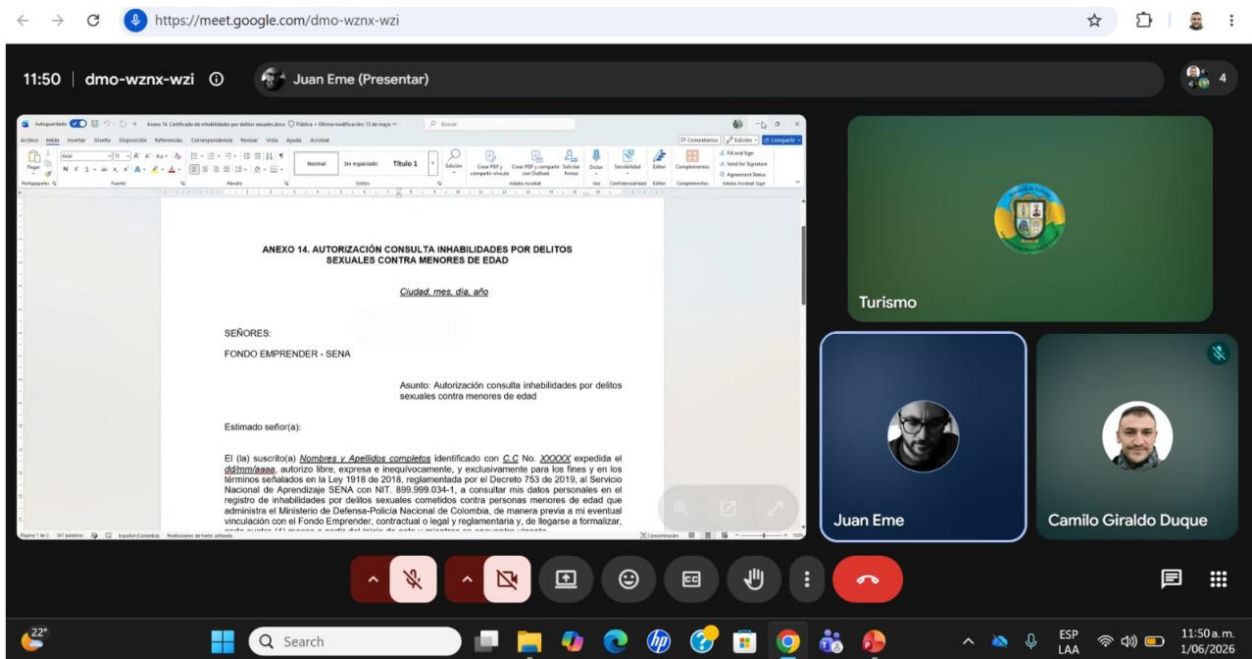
https://meet.google.com/dmo-wznx-wzi

11:50 | dmo-wznx-wzi

Juan Eme (Presentar)

4

Anexo 14. Certificado de inhabilidades por delitos sexuales.docx

Buscar

Archivo Inicio Insertar Diseño Disposición Referencias Correspondencia Revisar Vista Ayuda Acrobat

Comentarios Edición Compartir

Normal Sin espaciado Título 1

ANEXO 14. AUTORIZACIÓN CONSULTA INHABILIDADES POR DELITOS SEXUALES CONTRA MENORES DE EDAD

Ciudad, mes, día, año

SEÑORES:

FONDO EMPRENDER - SENA

Asunto: Autorización consulta inhabilidades por delitos sexuales contra menores de edad

Estimado señor(a):

El (la) suscrito(a) Nombres y Apellidos completos identificado con C.C No. XXXXX expedida el dd/mm/aaaa, autorizo libre, expresa e inequívocamente, y exclusivamente para los fines y en los términos señalados en la Ley 1918 de 2018, reglamentada por el Decreto 753 de 2019, al Servicio Nacional de Aprendizaje SENA con NIT. 899.999.034-1, a consultar mis datos personales en el registro de inhabilidades por delitos sexuales cometidos contra personas menores de edad que administra el Ministerio de Defensa-Policía Nacional de Colombia, de manera previa a mi eventual vinculación con el Fondo Emprender, contractual o legal y reglamentaria y, de llegarse a formalizar, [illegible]

Turismo

Juan Eme

Camilo Giraldo Duque

22°

Search

ESP LAA

11:50 a.m.
1/06/2026